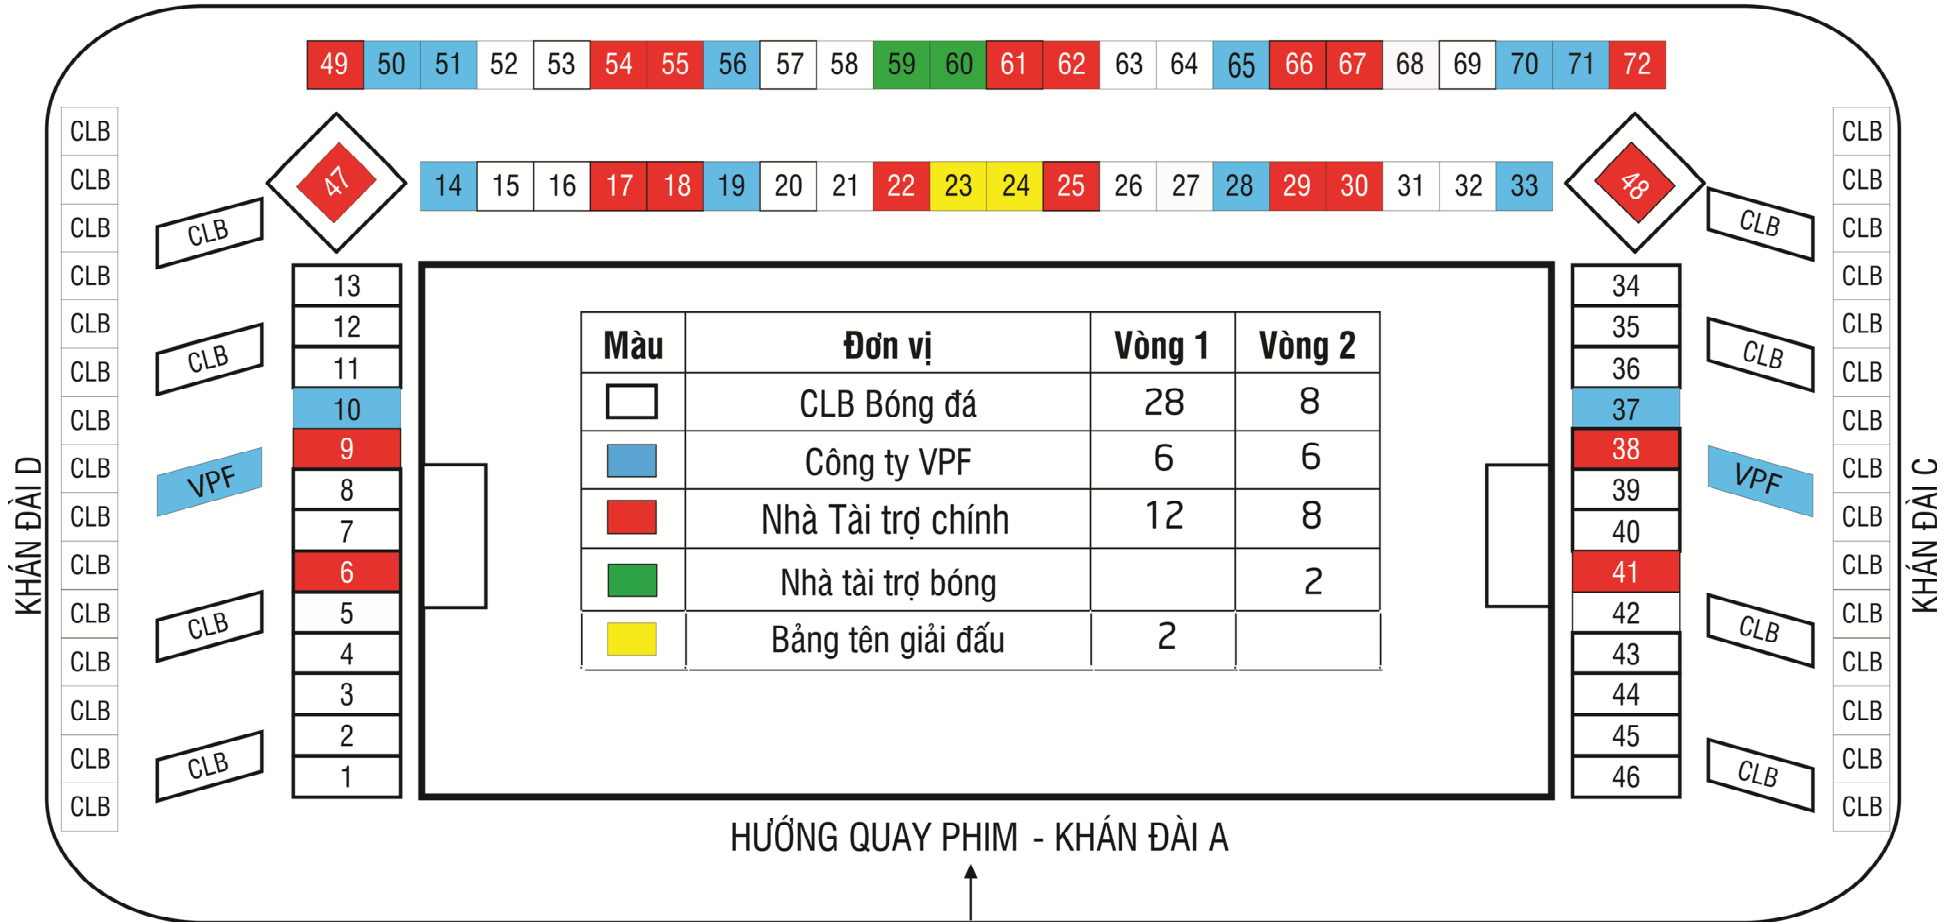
49 50 51 52 53 54 55 56 57 58 59 60 61 62 63 64 65 66 67 68 69 70 71 72

47

14 15 16 17 18 19 20 21 22 23 24 25 26 27 28 29 30 31 32 33

48

CLB
CLB
CLB
CLB
CLB
CLB
CLB
CLB
CLB
CLB
CLB
CLB
CLB
CLB
CLB

KHÁN ĐÀI D

CLB
CLB
VPF
CLB
CLB

13
12
11
10
9
8
7
6
5
4
3
2
1

| Màu | Đơn vị | Vòng 1 | Vòng 2 |
|---|---|---|---|
| | CLB Bóng đá | 28 | 8 |
| | Công ty VPF | 6 | 6 |
| | Nhà Tài trợ chính | 12 | 8 |
| | Nhà tài trợ bóng | | 2 |
| | Bảng tên giải đấu | 2 | |

34
35
36
37
38
39
40
41
42
43
44
45
46

CLB
CLB
VPF
CLB
CLB

CLB
CLB
CLB
CLB
CLB
CLB
CLB
CLB
CLB
CLB
CLB
CLB
CLB
CLB
CLB

KHÁN ĐÀI C

HƯỚNG QUAY PHIM - KHÁN ĐÀI A